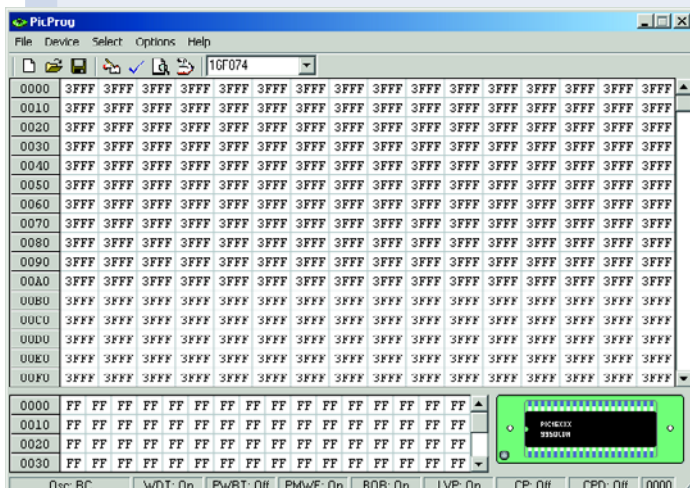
PicProg

File Device Select Options Help

16F074

| 0000 | 3FFF | 3FFF | 3FFF | 3FFF | 3FFF | 3FFF | 3FFF | 3FFF | 3FFF | 3FFF | 3FFF | 3FFF | 3FFF | 3FFF | 3FFF | 3FFF |
|---|---|---|---|---|---|---|---|---|---|---|---|---|---|---|---|---|
| 0010 | 3FFF | 3FFF | 3FFF | 3FFF | 3FFF | 3FFF | 3FFF | 3FFF | 3FFF | 3FFF | 3FFF | 3FFF | 3FFF | 3FFF | 3FFF | 3FFF |
| 0020 | 3FFF | 3FFF | 3FFF | 3FFF | 3FFF | 3FFF | 3FFF | 3FFF | 3FFF | 3FFF | 3FFF | 3FFF | 3FFF | 3FFF | 3FFF | 3FFF |
| 0030 | 3FFF | 3FFF | 3FFF | 3FFF | 3FFF | 3FFF | 3FFF | 3FFF | 3FFF | 3FFF | 3FFF | 3FFF | 3FFF | 3FFF | 3FFF | 3FFF |
| 0040 | 3FFF | 3FFF | 3FFF | 3FFF | 3FFF | 3FFF | 3FFF | 3FFF | 3FFF | 3FFF | 3FFF | 3FFF | 3FFF | 3FFF | 3FFF | 3FFF |
| 0050 | 3FFF | 3FFF | 3FFF | 3FFF | 3FFF | 3FFF | 3FFF | 3FFF | 3FFF | 3FFF | 3FFF | 3FFF | 3FFF | 3FFF | 3FFF | 3FFF |
| 0060 | 3FFF | 3FFF | 3FFF | 3FFF | 3FFF | 3FFF | 3FFF | 3FFF | 3FFF | 3FFF | 3FFF | 3FFF | 3FFF | 3FFF | 3FFF | 3FFF |
| 0070 | 3FFF | 3FFF | 3FFF | 3FFF | 3FFF | 3FFF | 3FFF | 3FFF | 3FFF | 3FFF | 3FFF | 3FFF | 3FFF | 3FFF | 3FFF | 3FFF |
| 0080 | 3FFF | 3FFF | 3FFF | 3FFF | 3FFF | 3FFF | 3FFF | 3FFF | 3FFF | 3FFF | 3FFF | 3FFF | 3FFF | 3FFF | 3FFF | 3FFF |
| 0090 | 3FFF | 3FFF | 3FFF | 3FFF | 3FFF | 3FFF | 3FFF | 3FFF | 3FFF | 3FFF | 3FFF | 3FFF | 3FFF | 3FFF | 3FFF | 3FFF |
| 00A0 | 3FFF | 3FFF | 3FFF | 3FFF | 3FFF | 3FFF | 3FFF | 3FFF | 3FFF | 3FFF | 3FFF | 3FFF | 3FFF | 3FFF | 3FFF | 3FFF |
| 00B0 | 3FFF | 3FFF | 3FFF | 3FFF | 3FFF | 3FFF | 3FFF | 3FFF | 3FFF | 3FFF | 3FFF | 3FFF | 3FFF | 3FFF | 3FFF | 3FFF |
| 00C0 | 3FFF | 3FFF | 3FFF | 3FFF | 3FFF | 3FFF | 3FFF | 3FFF | 3FFF | 3FFF | 3FFF | 3FFF | 3FFF | 3FFF | 3FFF | 3FFF |
| 00D0 | 3FFF | 3FFF | 3FFF | 3FFF | 3FFF | 3FFF | 3FFF | 3FFF | 3FFF | 3FFF | 3FFF | 3FFF | 3FFF | 3FFF | 3FFF | 3FFF |
| 00E0 | 3FFF | 3FFF | 3FFF | 3FFF | 3FFF | 3FFF | 3FFF | 3FFF | 3FFF | 3FFF | 3FFF | 3FFF | 3FFF | 3FFF | 3FFF | 3FFF |
| 00F0 | 3FFF | 3FFF | 3FFF | 3FFF | 3FFF | 3FFF | 3FFF | 3FFF | 3FFF | 3FFF | 3FFF | 3FFF | 3FFF | 3FFF | 3FFF | 3FFF |

| 0000 | FF | FF | FF | FF | FF | FF | FF | FF | FF | FF | FF | FF | FF | FF | FF | FF |
|---|---|---|---|---|---|---|---|---|---|---|---|---|---|---|---|---|
| 0010 | FF | FF | FF | FF | FF | FF | FF | FF | FF | FF | FF | FF | FF | FF | FF | FF |
| 0020 | FF | FF | FF | FF | FF | FF | FF | FF | FF | FF | FF | FF | FF | FF | FF | FF |
| 0030 | FF | FF | FF | FF | FF | FF | FF | FF | FF | FF | FF | FF | FF | FF | FF | FF |

PIC16XXX
9950LDH

Osc: RC | WDT: On | PWRT: Off | PMWE: On | BOR: On | LVP: On | CP: Off | CPD: Off | 0000